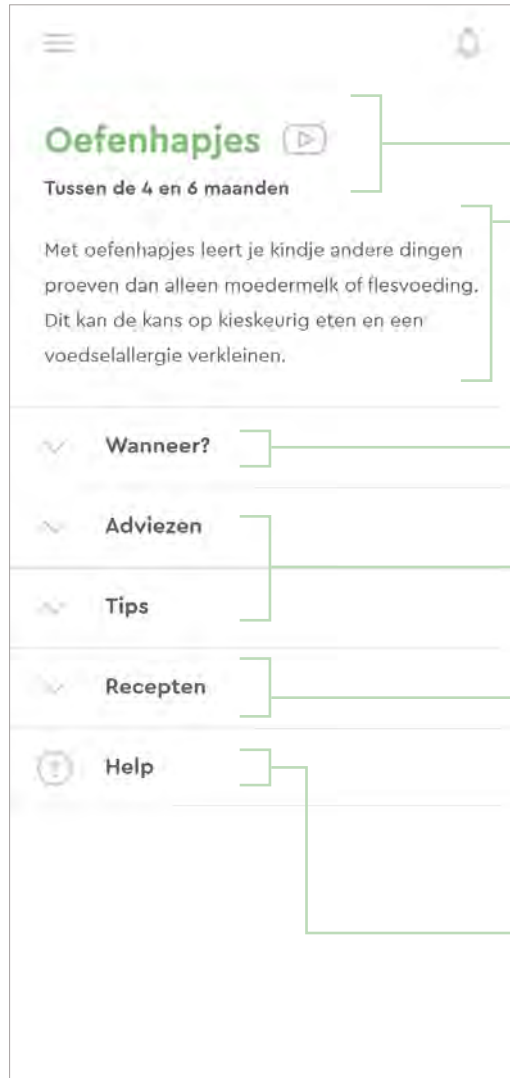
Oefenhapjes

Tussen de 4 en 6 maanden

Met oefenhapjes leert je kindje andere dingen proeven dan alleen moedermelk of flesvoeding. Dit kan de kans op kieskeurig eten en een voedselallergie verkleinen.

Wanneer?

Adviezen

Tips

Recepten

Help